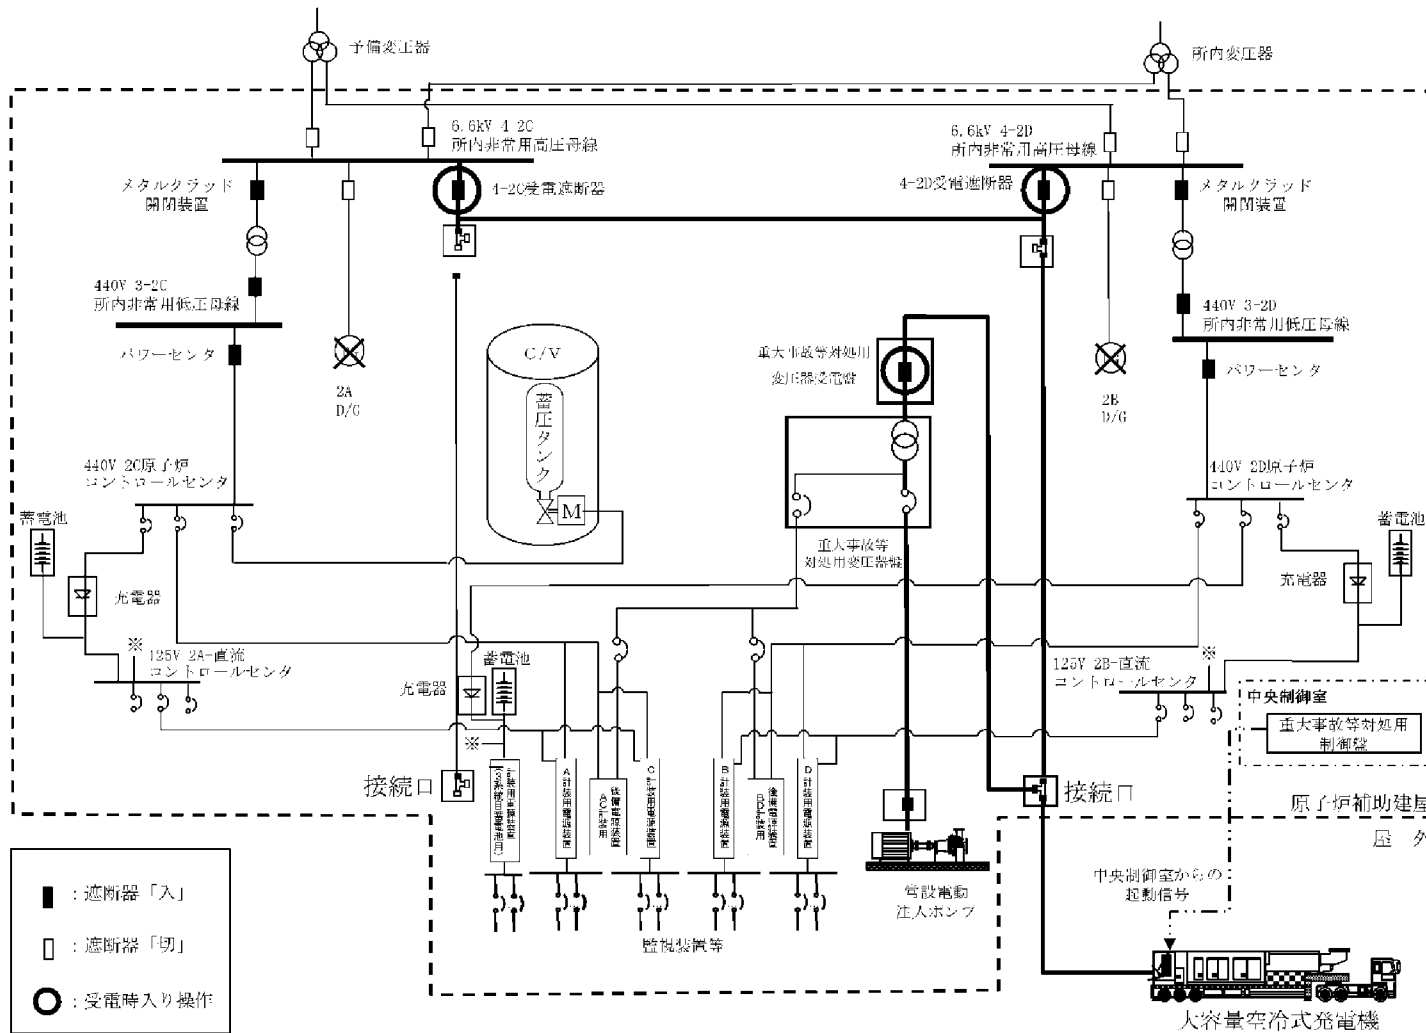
予備変圧器

所内変圧器

6.6kV 4-2C
所内非常用高圧母線

6.6kV 4-2D
所内非常用高圧母線

メタルクラッド
開閉装置

4-2C受電遮断器

4-2D受電遮断器

メタルクラッド
開閉装置

440V 3-2C
所内非常用低圧母線

440V 3-2D
所内非常用低圧母線

パワーセンタ

C/V

蓄圧タンク

M

重大事故等対処用
変圧器受電器

パワーセンタ

2A
D/G

2B
D/G

440V 2C原子炉
コントロールセンタ

440V 2D原子炉
コントロールセンタ

蓄電池

蓄電池

充電器

重大事故等
対処用変圧器盤

充電器

※
125V 2A-直流
コントロールセンタ

蓄電池

充電器

125V 2B-直流
コントロールセンタ

※

中央制御室

重大事故等対処用
制御盤

※

接続口

計装用電源装置(F又は蓄電池用)

A計装用電源装置

後備電源装置AC計装用

C計装用電源装置

B計装用電源装置

後備電源装置BD計装用

D計装用電源装置

接続口

原子炉補助建屋

屋外

監視装置等

常設電動
注入ポンプ

中央制御室からの
起動信号

大容量空冷式発電機

：遮断器「入」

：遮断器「切」

：受電時入り操作